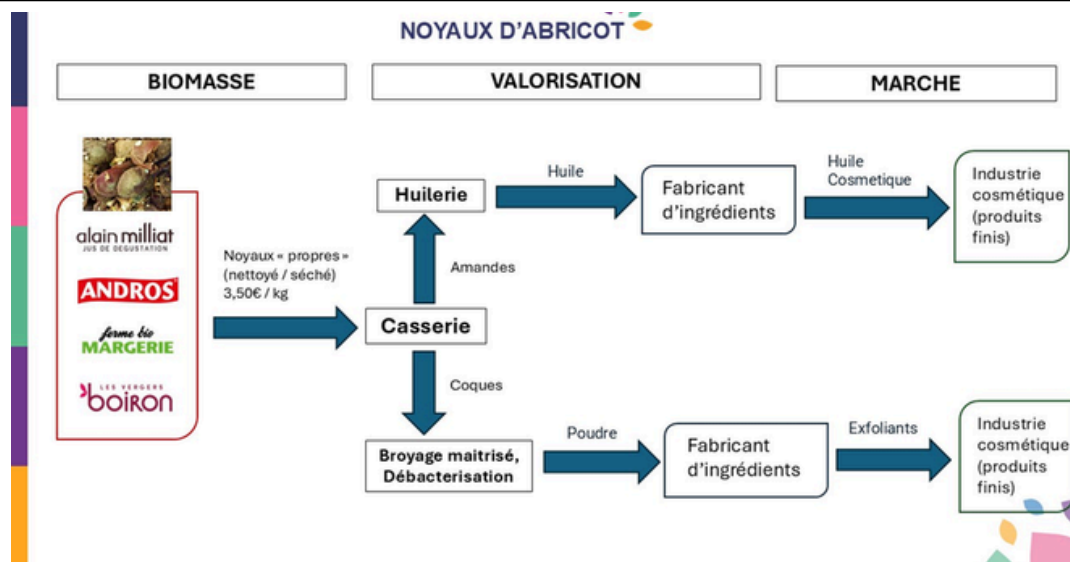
NOYAUX D'ABRICOT

BIOMASSE

VALORISATION

MARCHE

alain milliat
JUS DE DEGUSTATION

ANDROS

ferme bio
MARGERIE

LES VERGERS
boiron

Noyaux « propres » (nettoyé / séché) 3,50€ / kg

Huilerie

Huile

Fabricant d'ingrédients

Huile Cosmetique

Industrie cosmétique (produits finis)

Amandes

Casserie

Coques

Broyage maitrisé, Débacterisation

Poudre

Fabricant d'ingrédients

Exfoliants

Industrie cosmétique (produits finis)